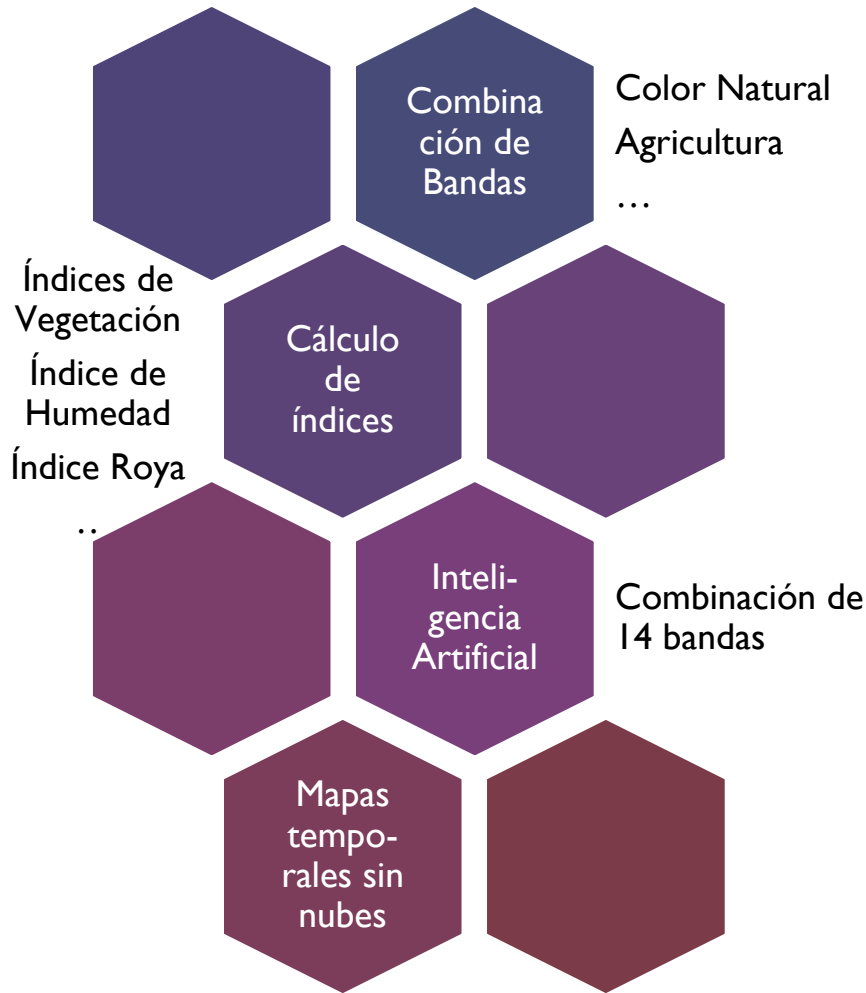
Combinación de Bandas

Color Natural

Agricultura

…

Índices de Vegetación

Índice de Humedad

Índice Roya

..

Cálculo de índices

Inteligencia Artificial

Combinación de 14 bandas

Mapas temporales sin nubes